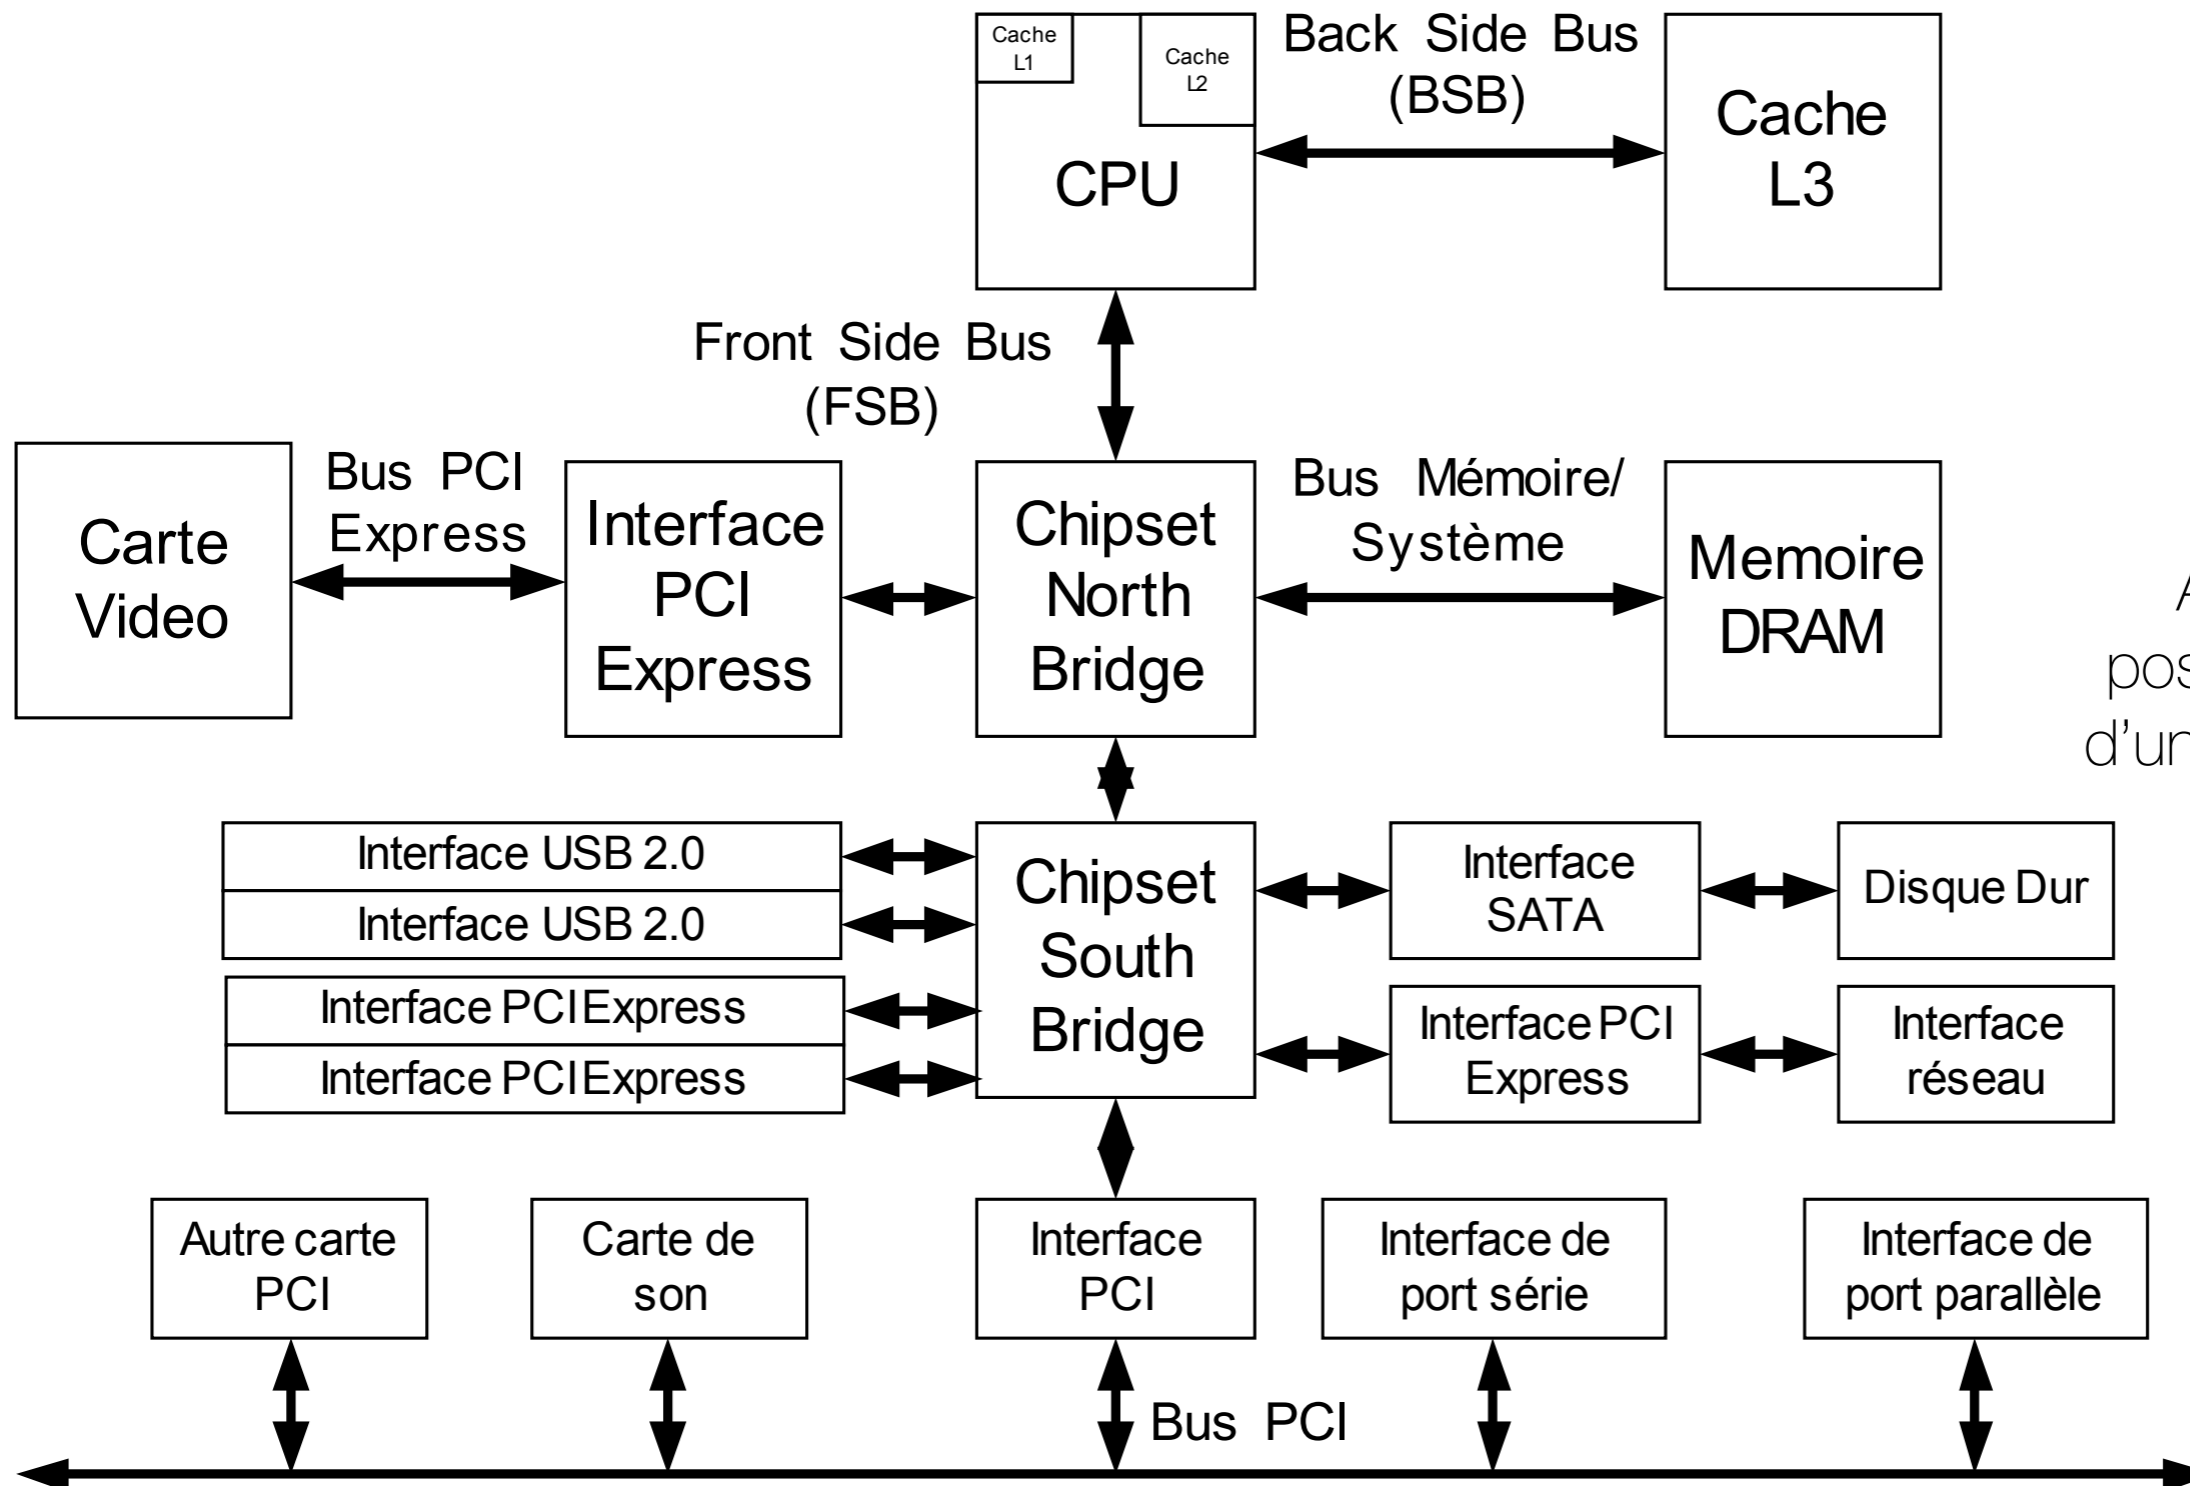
Cache L1

Cache L2

CPU

Back Side Bus (BSB)

Cache L3

Front Side Bus (FSB)

Carte Video

Bus PCI Express

Interface PCI Express

Chipset North Bridge

Bus Mémoire/ Système

Memoire DRAM

A

pos

d'un

Interface USB 2.0

Interface USB 2.0

Interface PCIExpress

Interface PCIExpress

Chipset South Bridge

Interface SATA

Disque Dur

Interface PCI Express

Interface réseau

Autre carte PCI

Carte de son

Interface PCI

Interface de port série

Interface de port parallèle

Bus PCI